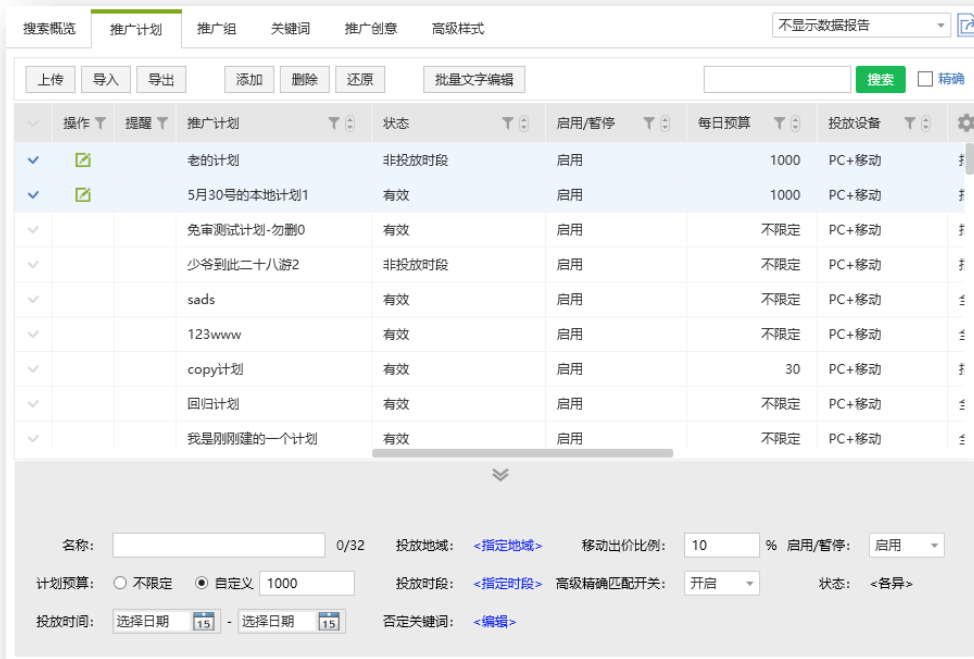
搜索概览 推广计划 推广组 关键词 推广创意 高级样式

不显示数据报告

上传 导入 导出 添加 删除 还原 批量文字编辑

搜索 精确

| | 操作 | 提醒 | 推广计划 | 状态 | 启用/暂停 | 每日预算 | 投放设备 |
|---|---|---|---|---|---|---|---|
| ✓ | | | 老的计划 | 非投放时段 | 启用 | 1000 | PC+移动 |
| ✓ | | | 5月30号的本地计划1 | 有效 | 启用 | 1000 | PC+移动 |
| | | | 免审测试计划-勿删0 | 有效 | 启用 | 不限定 | PC+移动 |
| | | | 少爷到此二十八游2 | 非投放时段 | 启用 | 不限定 | PC+移动 |
| | | | sads | 有效 | 启用 | 不限定 | PC+移动 |
| | | | 123www | 有效 | 启用 | 不限定 | PC+移动 |
| | | | copy计划 | 有效 | 启用 | 30 | PC+移动 |
| | | | 回归计划 | 有效 | 启用 | 不限定 | PC+移动 |
| | | | 我是刚刚建的一个计划 | 有效 | 启用 | 不限定 | PC+移动 |

名称: 0/32 投放地域: <指定地域> 移动出价比例: 10 % 启用/暂停: 启用

计划预算: 不限定 自定义 1000 投放时段: <指定时段> 高级精确匹配开关: 开启 状态: <各异>

投放时间: 选择日期 15 - 选择日期 15 否定关键词: <编辑>